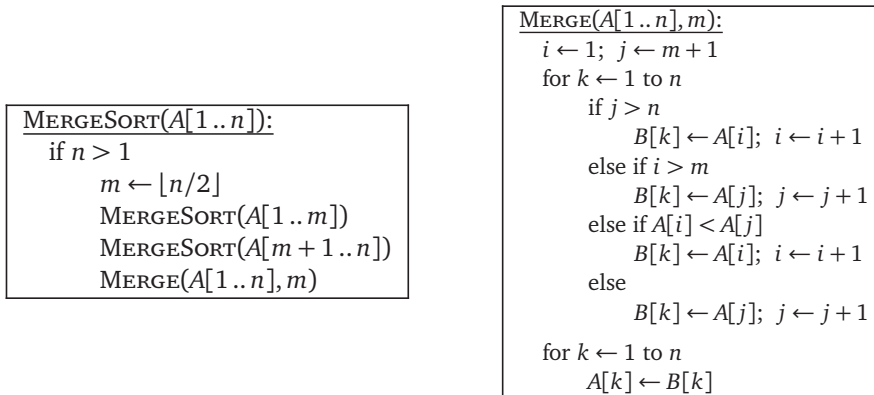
MergeSort($A[1..n]$):
if $n > 1$
$m \leftarrow \lfloor n/2 \rfloor$
MergeSort($A[1..m]$)
MergeSort($A[m+1..n]$)
Merge($A[1..n], m$)

Merge($A[1..n], m$):
$i \leftarrow 1$; $j \leftarrow m+1$
for $k \leftarrow 1$ to $n$
if $j > n$
$B[k] \leftarrow A[i]$; $i \leftarrow i+1$
else if $i > m$
$B[k] \leftarrow A[j]$; $j \leftarrow j+1$
else if $A[i] < A[j]$
$B[k] \leftarrow A[i]$; $i \leftarrow i+1$
else
$B[k] \leftarrow A[j]$; $j \leftarrow j+1$
for $k \leftarrow 1$ to $n$
$A[k] \leftarrow B[k]$